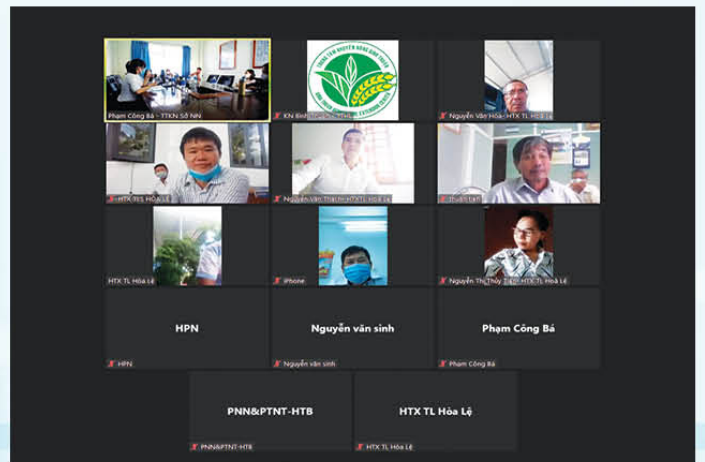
Phạm Công Bá - TTKN Sở NN

KN Bình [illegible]

Nguyễn Văn Hóa - HTX TL Hòa Lệ

HTX TL Hòa Lệ

Nguyễn Văn Thạch HTX TL Hòa Lệ

Thuận Lợi

HTX TL Hòa Lệ

iPhone

Nguyễn Thị Thủy Tiên HTX TL Hòa Lệ

HPN

HPN

Nguyễn văn sinh

Nguyễn văn sinh

Phạm Công Bá

Phạm Công Bá

PNN&PTNT-HTB

PNN&PTNT-HTB

HTX TL Hòa Lệ

HTX TL Hòa Lệ